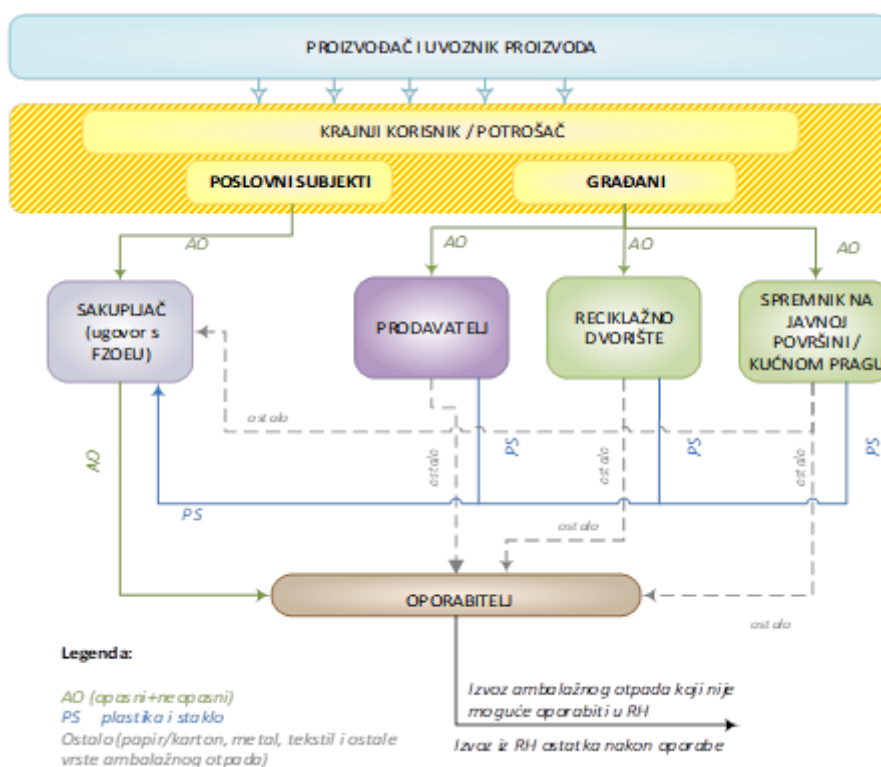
PROIZVOĐAČ I UVOZNIK PROIZVODA

KRAJNJI KORISNIK / POTROŠAČ

POSLOVNI SUBJEKTI

GRAĐANI

AO

AO

AO

AO

SAKUPLJAČ (ugovor s FZOEU)

PRODAVATELJI

RECIKLAŽNO DVORIŠTE

SPREMNIK NA JAVNOJ POVRŠINI / KUĆNOM PRAGU

ostalo

AO

ostalo

PS

ostalo

PS

ostalo

PS

PS

ostalo

OPORABITELJI

ostalo

Legenda:

AO (opasni+neopasni)
PS plastika i staklo
Ostalo (papir/karton, metal, tekstil i ostale vrste ambalažnog otpada)

Izvoz ambalažnog otpada koji nije moguće oporabiti u RH

Izvoz iz RH ostatka nakon oporabe